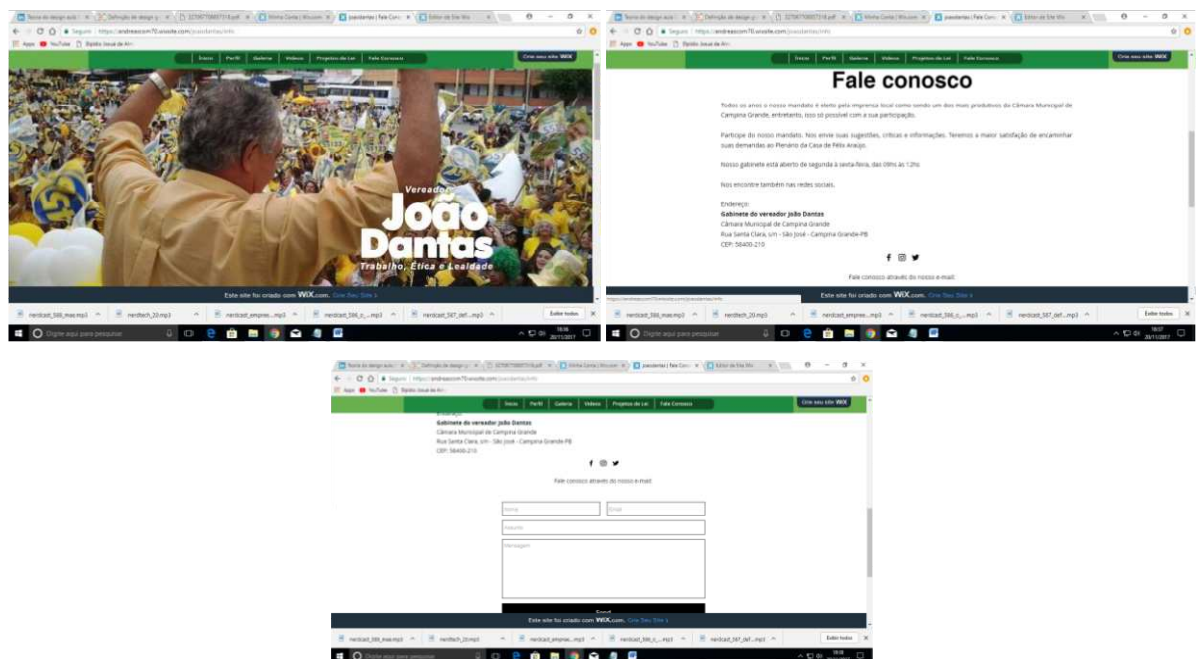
Teoria do design aust | Definição de design | 327087708857318.pdf | Minha Conta | Wix.com | joaodantas | Fale Conosco | Editor de Site Wix

Seguro | https://andreascom70.wixsite.com/joaodantas/info

Apps YouTube Bíblia Jesus de Ar

Início | Perfil | Galeria | Vídeos | Projetos de Lei | Fale Conosco

Crie seu site WIX

Vereador
João
Dantas
Trabalho, Ética e Lealdade

Este site foi criado com WIX.com. Crie Seu Site ›

nerdcast_566_mas.mp3 | nerdtech_20.mp3 | nerdcast_empree....mp3 | nerdcast_566_c....mp3 | nerdcast_567_def....mp3 | Exibir todos

Digite aqui para pesquisar

18:06 20/11/2017

Fale conosco

Todos os anos o nosso mandato é eleito pela imprensa local como sendo um dos mais produtivos da Câmara Municipal de Campina Grande, entretanto, isso só possível com a sua participação.

Participe do nosso mandato. Nos envie suas sugestões, críticas e informações. Teremos a maior satisfação de encaminhar suas demandas ao Plenário da Casa de Félix Araújo.

Nosso gabinete está aberto de segunda à sexta-feira, das 09hs às 12hs

Nos encontre também nas redes sociais.

Endereço:
Gabinete do vereador João Dantas
Câmara Municipal de Campina Grande
Rua Santa Clara, s/n - São José - Campina Grande-PB
CEP: 58400-210

Fale conosco através do nosso e-mail

18:07 20/11/2017

Nome
Email
Assunto
Mensagem
Enviar

18:08 20/11/2017